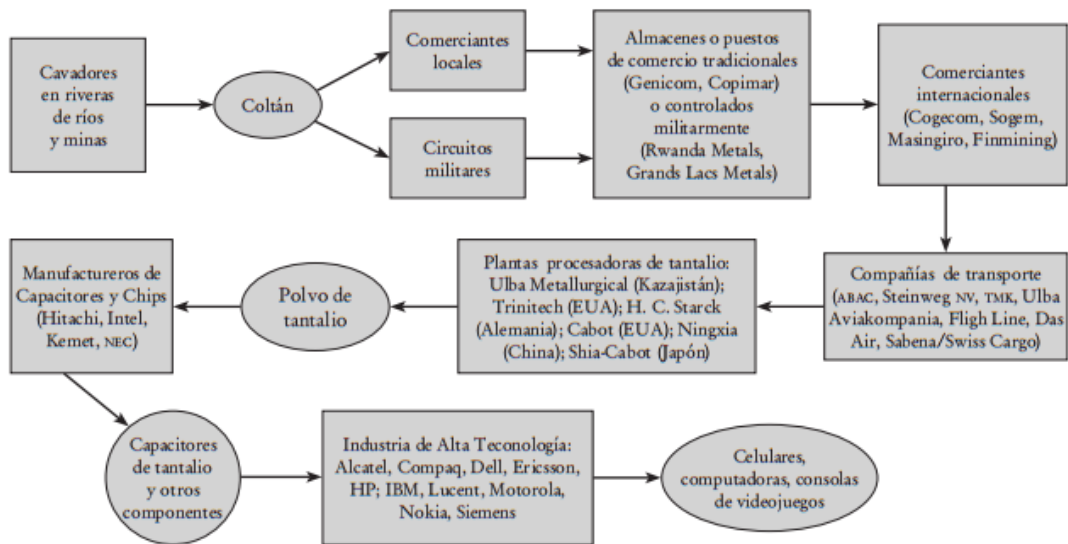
Cavadores en riveras de ríos y minas

Coltán

Comerciantes locales

Circuitos militares

Almacenes o puestos de comercio tradicionales (Genicom, Copimar) o controlados militarmente (Rwanda Metals, Grands Lacs Metals)

Comerciantes internacionales (Cogecom, Sogem, Masingiro, Finmining)

Compañías de transporte (ABAC, Steinweg NV, TMK, Ulba Aviakompania, Fligh Line, Das Air, Sabena/Swiss Cargo)

Plantas procesadoras de tantalio: Ulba Metallurgical (Kazajistán); Trinitech (EUA); H. C. Starck (Alemania); Cabot (EUA); Ningxia (China); Shia-Cabot (Japón)

Polvo de tantalio

Manufactureros de Capacitores y Chips (Hitachi, Intel, Kemet, NEC)

Capacitores de tantalio y otros componentes

Industria de Alta Teconología: Alcatel, Compaq, Dell, Ericsson, HP; IBM, Lucent, Motorola, Nokia, Siemens

Celulares, computadoras, consolas de videojuegos